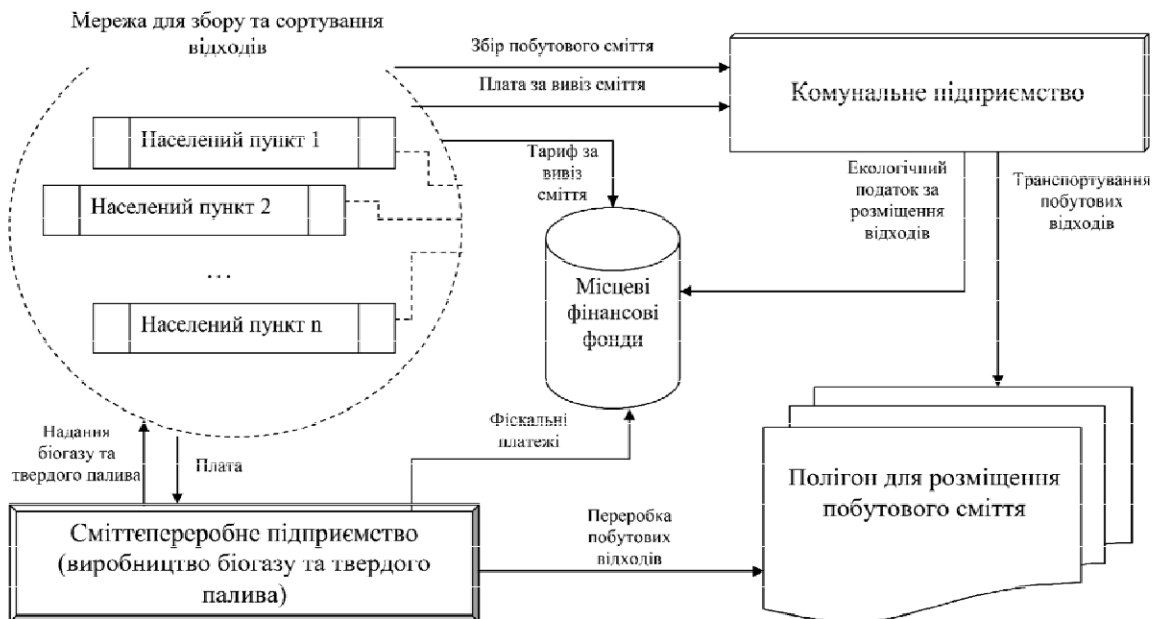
Мережа для збору та сортування відходів

Збір побутового сміття

Плата за вивіз сміття

Комунальне підприємство

Населений пункт 1

Населений пункт 2

...

Населений пункт n

Тариф за вивіз сміття

Екологічний податок за розміщення відходів

Транспортування побутових відходів

Місцеві фінансові фонди

Фіскальні платежі

Надання біогазу та твердого палива

Плата

Полігон для розміщення побутового сміття

Сміттепереробне підприємство (виробництво біогазу та твердого палива)

Переробка побутових відходів